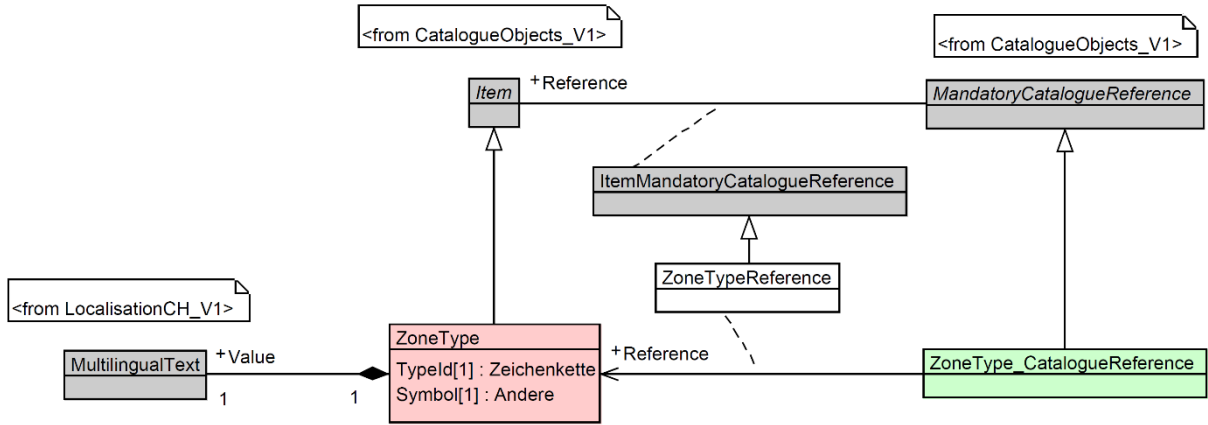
<from CatalogueObjects_V1>

<from CatalogueObjects_V1>

Item

+Reference

MandatoryCatalogueReference

ItemMandatoryCatalogueReference

ZoneTypeReference

<from LocalisationCH_V1>

ZoneType

TypeId[1] : Zeichenkette
Symbol[1] : Andere

MultilingualText

+Value

1

1

+Reference

ZoneType_CatalogueReference